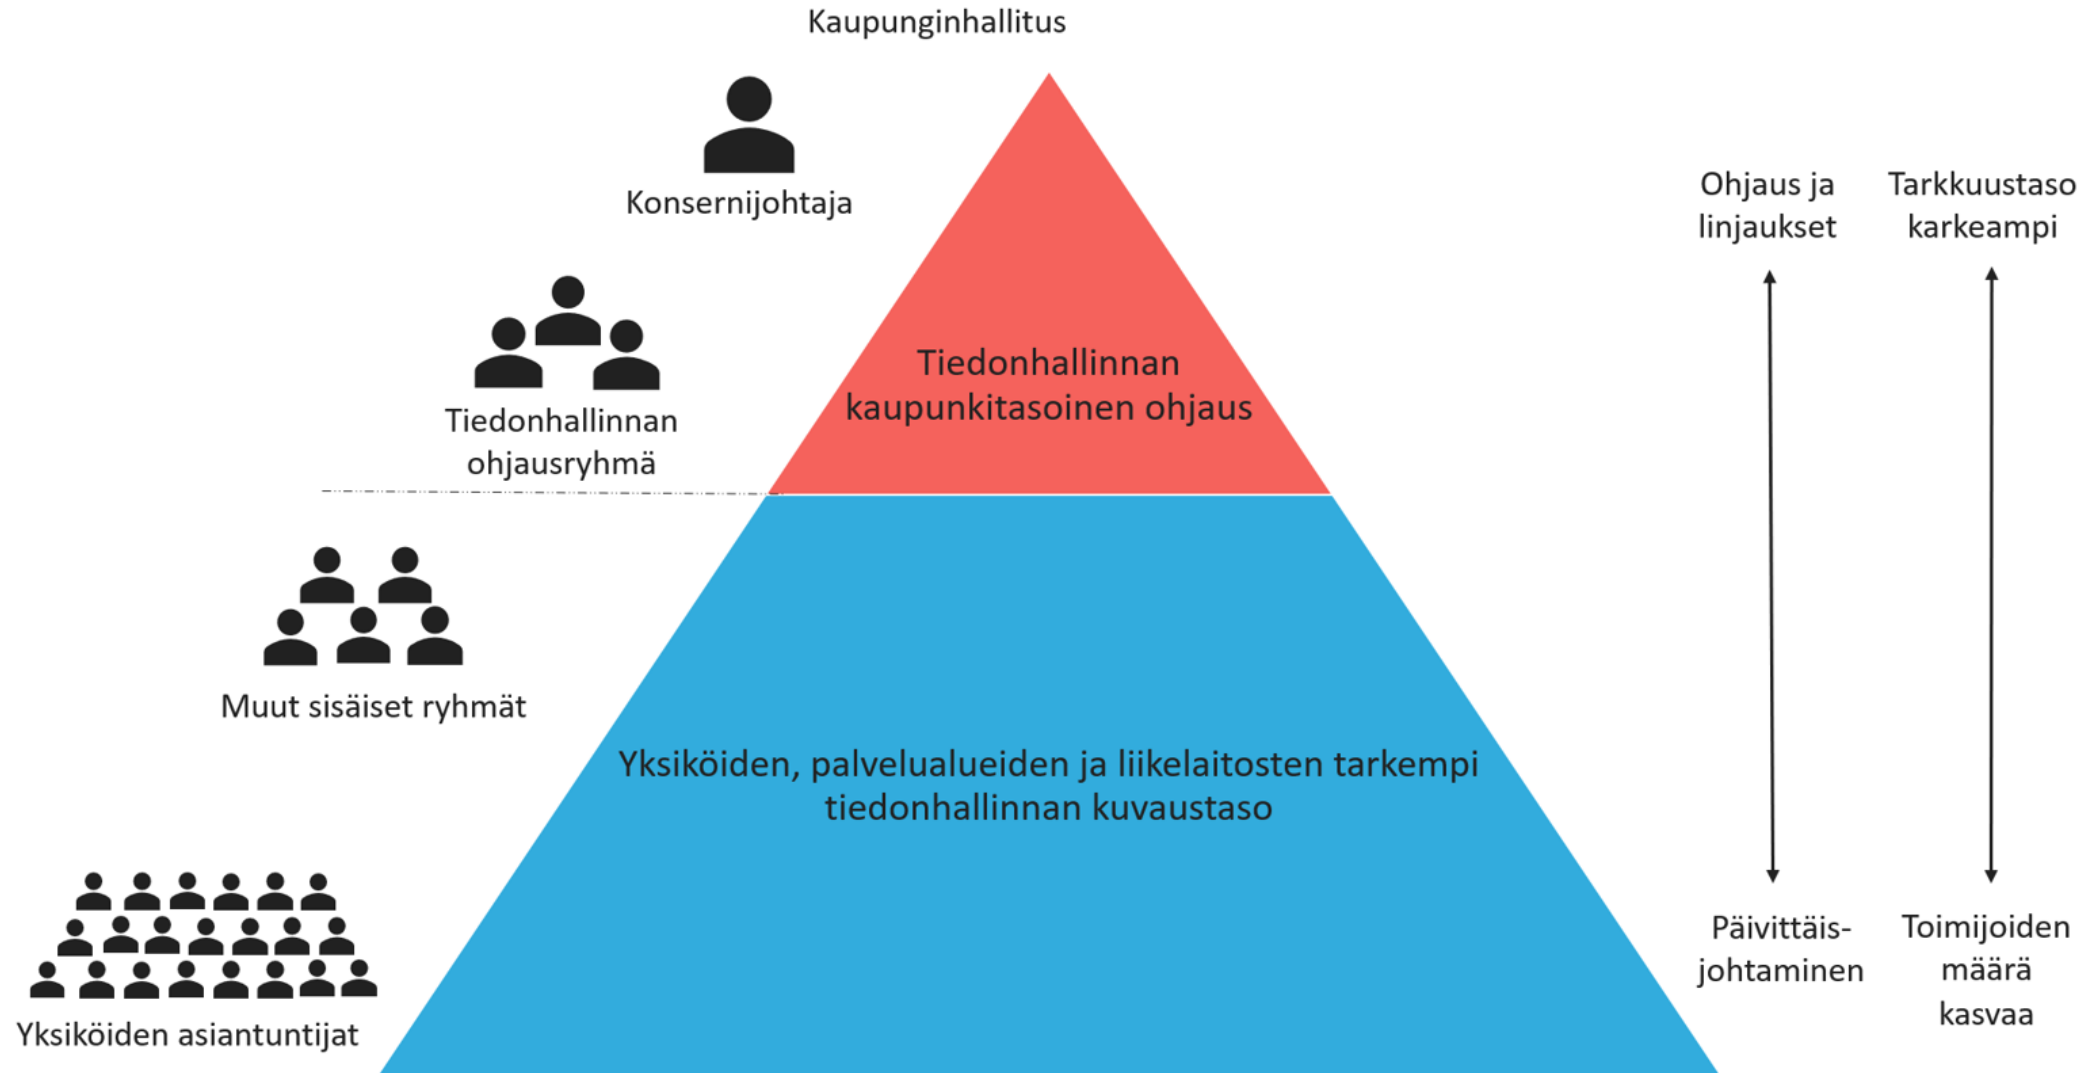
Kaupunginhallitus

Konsernijohtaja

Tiedonhallinnan ohjausryhmä

Tiedonhallinnan kaupunkitasoinen ohjaus

Ohjaus ja linjaukset

Tarkkuustaso karkeampi

Muut sisäiset ryhmät

Yksiköiden, palvelualueiden ja liikelaitosten tarkempi tiedonhallinnan kuvaustaso

Päivittäis-johtaminen

Toimijoiden määrä kasvaa

Yksiköiden asiantuntijat